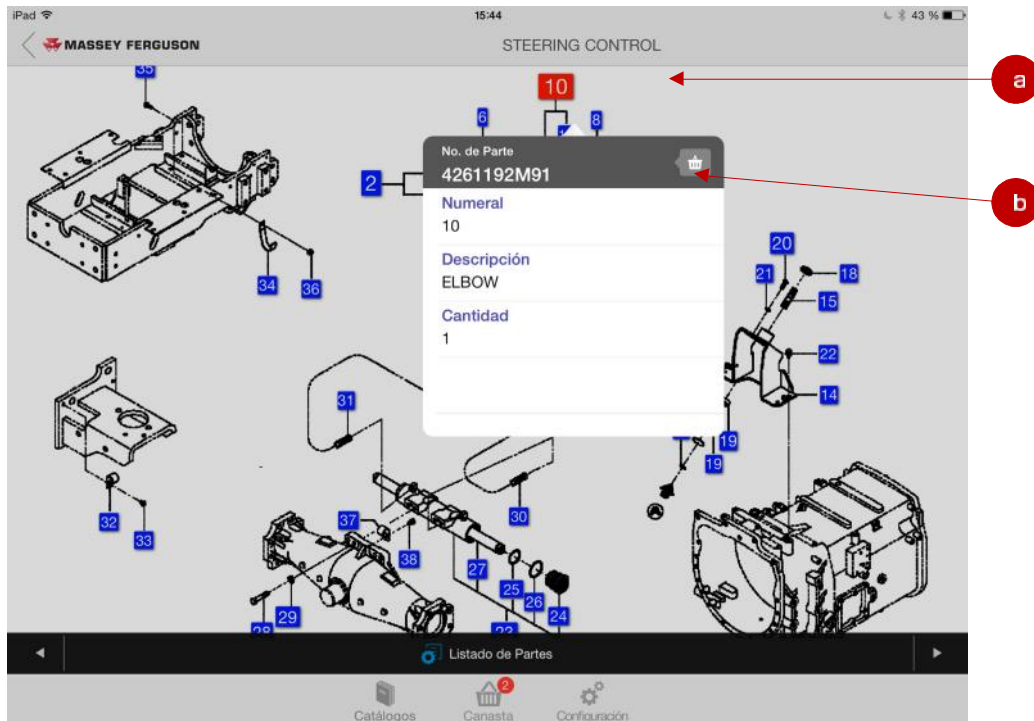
iPad 15:44 43 %

MASSEY FERGUSON STEERING CONTROL

a

b

35

10

6

8

2

No. de Parte
4261192M91

Numeral
10

Descripción
ELBOW

Cantidad
1

34 36

20
21 18
15
22
14
19
19

31

32
33

37
38
30
27
25
26
24
29
28
23

Listado de Partes

Catálogos Canasta 2 Configuración